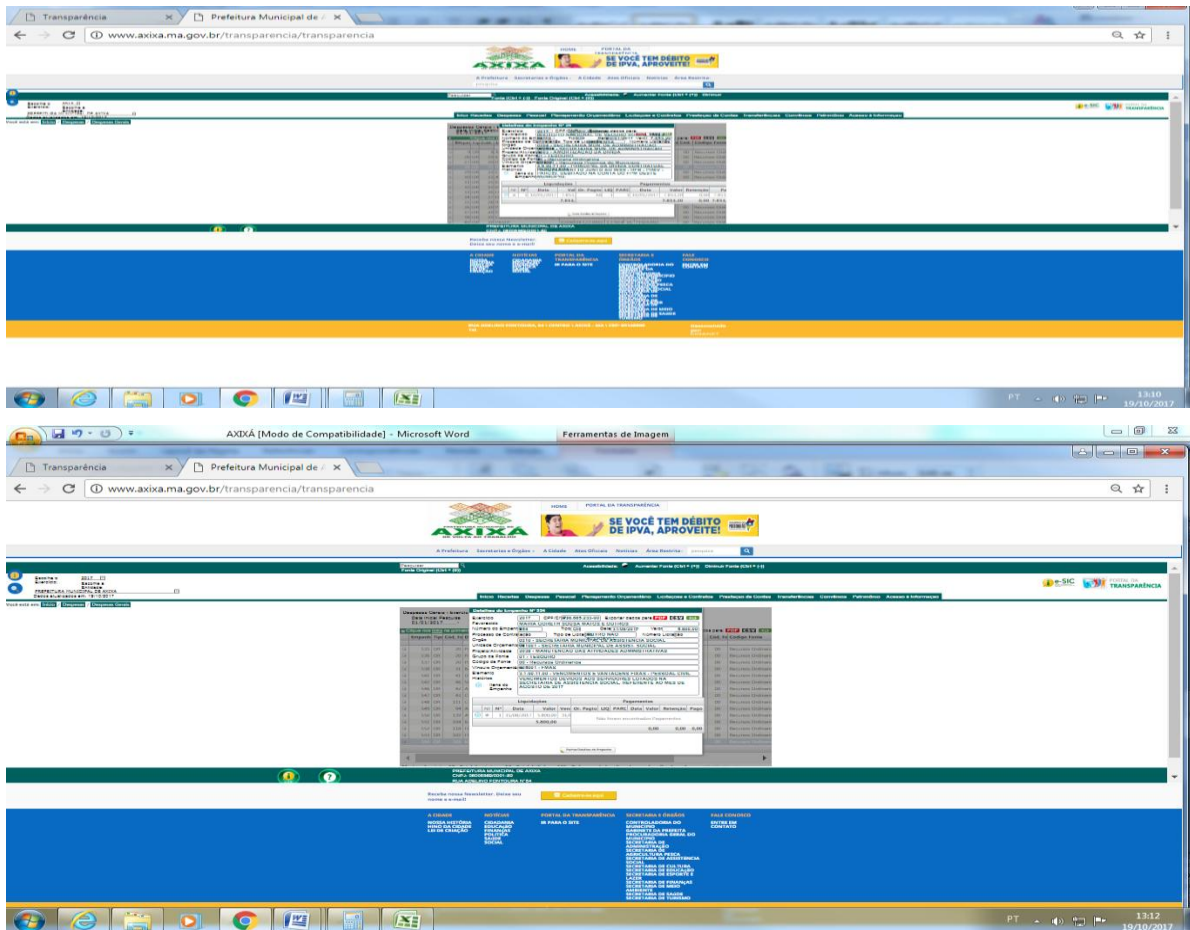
Transparência
Prefeitura Municipal de
www.axixa.ma.gov.br/transparencia/transparencia

HOME
PORTAL DA TRANSPARÊNCIA
AXIXÁ
SE VOCÊ TEM DÉBITO DE IPVA, APROVEITE!

A Prefeitura Secretarias e Órgãos A Cidade Atos Oficiais Notícias Área Restrita

Acessibilidade Aumentar Fonte (Ctrl + (+)) Diminuir Fonte (Ctrl + (-))
Fonte Original (Ctrl + (0))

e-SIC PORTAL DA TRANSPARÊNCIA

Início Receitas Despesas Pessoal Planejamento Orçamentário Licitações e Contratos Prestação de Contas Transferências Convênios Patrimônio Acesso à Informação

Você está em: Início Despesas Despesas Gerais

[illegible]

PREFEITURA MUNICIPAL DE AXIXÁ

Receba nossa Newsletter. Deixe seu nome e e-mail!
Cadastre-se aqui

A CIDADE
NOTÍCIAS
PORTAL DA TRANSPARÊNCIA
SECRETARIAS E ÓRGÃOS
FALE CONOSCO

PT 13:10 19/10/2017

AXIXÁ [Modo de Compatibilidade] - Microsoft Word
Ferramentas de Imagem

Transparência
Prefeitura Municipal de
www.axixa.ma.gov.br/transparencia/transparencia

HOME PORTAL DA TRANSPARÊNCIA
AXIXÁ
SE VOCÊ TEM DÉBITO DE IPVA, APROVEITE!

A Prefeitura Secretarias e Órgãos A Cidade Atos Oficiais Notícias Área Restrita:

Pesquisar
Fonte Original (Ctrl + (0))
Acessibilidade Aumentar Fonte (Ctrl + (+)) Diminuir Fonte (Ctrl + (-))

Exercício: 2017
PREFEITURA MUNICIPAL DE AXIXA
Dados atualizados em: 19/10/2017

e-SIC PORTAL DA TRANSPARÊNCIA

Início Receitas Despesas Pessoal Planejamento Orçamentário Licitações e Contratos Prestação de Contas Transferências Convênios Patrimônio Acesso à Informação

Você está em: Início Despesas Despesas Gerais

Despesas Gerais
Detalhes do Empenho Nº 336
Exercício 2017
Favorecido
Número do Empenho
Processo de Contratação
Órgão 0210 - SECRETARIA MUNICIPAL DE ASSISTÊNCIA SOCIAL
Unidade Orçamentária 02101 - SECRETARIA MUNICIPAL DE ASSIST. SOCIAL
Projeto/Atividade 2038 - MANUTENCAO DAS ATIVIDADES ADMINISTRATIVAS
Grupo da Fonte 01 - TESOURO
Código da Fonte 00 - Recursos Ordinários
Vínculo Orçamentário 0001 - FMAS
Elemento 3.1.90.11.00 - VENCIMENTOS E VANTAGENS FIXAS - PESSOAL CIVIL
Histórico VENCIMENTOS DEVIDOS AOS SERVIDORES LOTADOS NA SECRETARIA DE ASSISTENCIA SOCIAL, REFERENTE AO MÊS DE AGOSTO DE 2017
Itens do Empenho

Liquidações
Nº Data Valor
1 31/08/2017 5.000,00
5.000,00

Pagamentos
Nº Pagto Valor Retenção Pago
Não foram encontrados Pagamentos
0,00 0,00 0,00

Recursos Ordinários

PREFEITURA MUNICIPAL DE AXIXÁ
RUA AUGUSTO FONTOURA Nº 04

Receba nossa Newsletter. Deixe seu nome e e-mail!
Cadastre-se aqui

A CIDADE
NOSSA HISTÓRIA
HINO DA CIDADE
LEI DE CRIAÇÃO

NOTÍCIAS
CIDADANIA
EDUCAÇÃO
FINANÇAS
POLÍTICA
SAÚDE
SOCIAL

PORTAL DA TRANSPARÊNCIA
IR PARA O SITE

SECRETARIAS E ÓRGÃOS
CONTROLADORIA DO MUNICÍPIO
GABINETE DA PREFEITA
PROCURADORIA GERAL DO MUNICÍPIO
SECRETARIA DE ADMINISTRAÇÃO
SECRETARIA DE AGRICULTURA E PESCA
SECRETARIA DE ASSISTÊNCIA SOCIAL
SECRETARIA DE CULTURA
SECRETARIA DE EDUCAÇÃO
SECRETARIA DE ESPORTE E LAZER
SECRETARIA DE FINANÇAS
SECRETARIA DE MEIO AMBIENTE
SECRETARIA DE SAÚDE
SECRETARIA DE TURISMO

FALE CONOSCO
ENTRE EM CONTATO

PT 13:12 19/10/2017